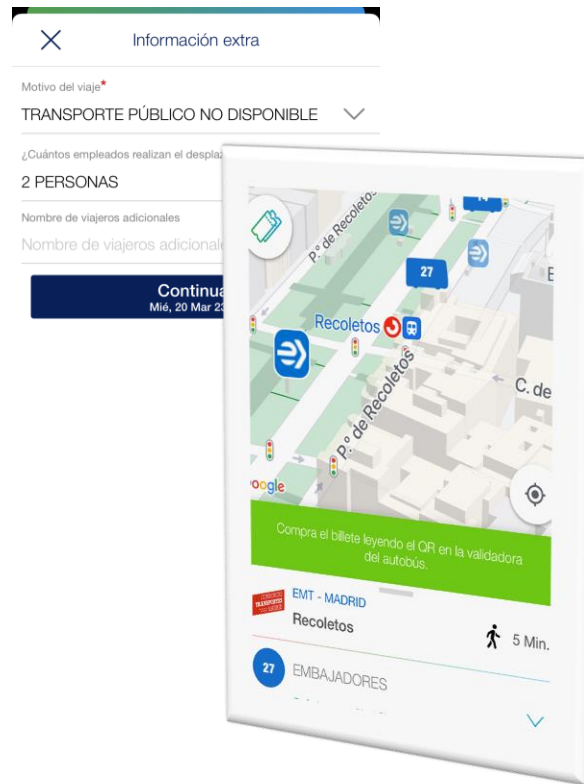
Información extra

Motivo del viaje*

TRANSPORTE PÚBLICO NO DISPONIBLE

¿Cuántos empleados realizan el desplaz

2 PERSONAS

Nombre de viajeros adicionales

Nombre de viajeros adicional

Continua
Mié, 20 Mar 23

P.º de Recoletos

27

Recoletos

P.º de Recoletos

C. de

oogle

Compra el billete leyendo el QR en la validadora del autobús.

EMT - MADRID

Recoletos

5 Min.

27

EMBAJADORES